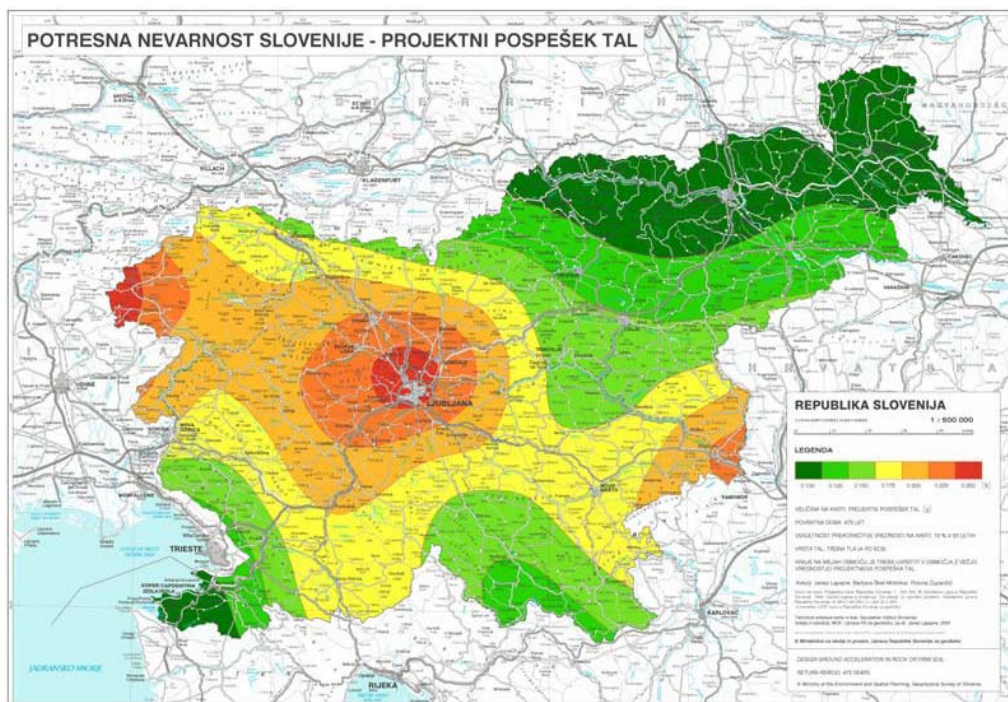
POTRESNA NEVARNOST SLOVENIJE - PROJEKTNI POSPEŠEK TAL

VILLACH

KLAGENFURT

LJUBLJANA

TRIESTE

KOPER CAPODISTRIA

IZOLA ISOLA

JADRANSKO MORJE

RIJEKA

KARLOVAC

NOVO MESTO

UDINE

NOVA GORICA

REPUBLIKA SLOVENIJA

1 : 500 000

LEGENDA

0.100 0.125 0.150 0.175 0.200 0.225 0.250

VELIČINA NA KARTI: PROJEKTNI POSPEŠEK TAL [g]

POVRATNA DOBA: 475 LET

VERJETNOST PREKORAČITVE VREDNOSTI NA KARTI: 10 % V 50 LETIH

VRSTA TAL: TRDNA TLA (A PO EC8)

KRAJE NA MEJAH OBMOČIJ JE TREBA UVRSTITI V OBMOČJE Z VEČJO VREDNOSTJO PROJEKTNEGA POSPEŠKA TAL

Avtorji: Janez Lapajne, Barbara Šket Motnikar, Polona Zupančič

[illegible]

DESIGN GROUND ACCELERATION IN ROCK OR FIRM SOIL

RETURN PERIOD: 475 YEARS

© Ministry of the Environment and Spatial Planning, Geophysical Survey of Slovenia